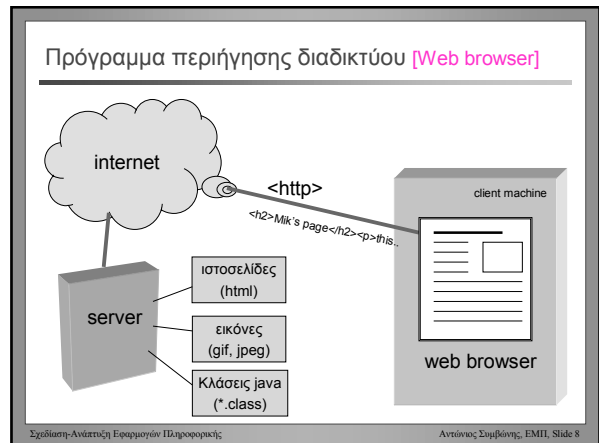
Πρόγραμμα περιήγησης διαδικτύου [Web browser]

internet

<http>

<h2>Mik's page</h2><p>this..

client machine

ιστοσελίδες (html)

server

εικόνες (gif, jpeg)

Κλάσεις java (*.class)

web browser

Σχεδίαση-Ανάπτυξη Εφαρμογών Πληροφορικής

Αντώνιος Συμβόνης, ΕΜΠ, Slide 8